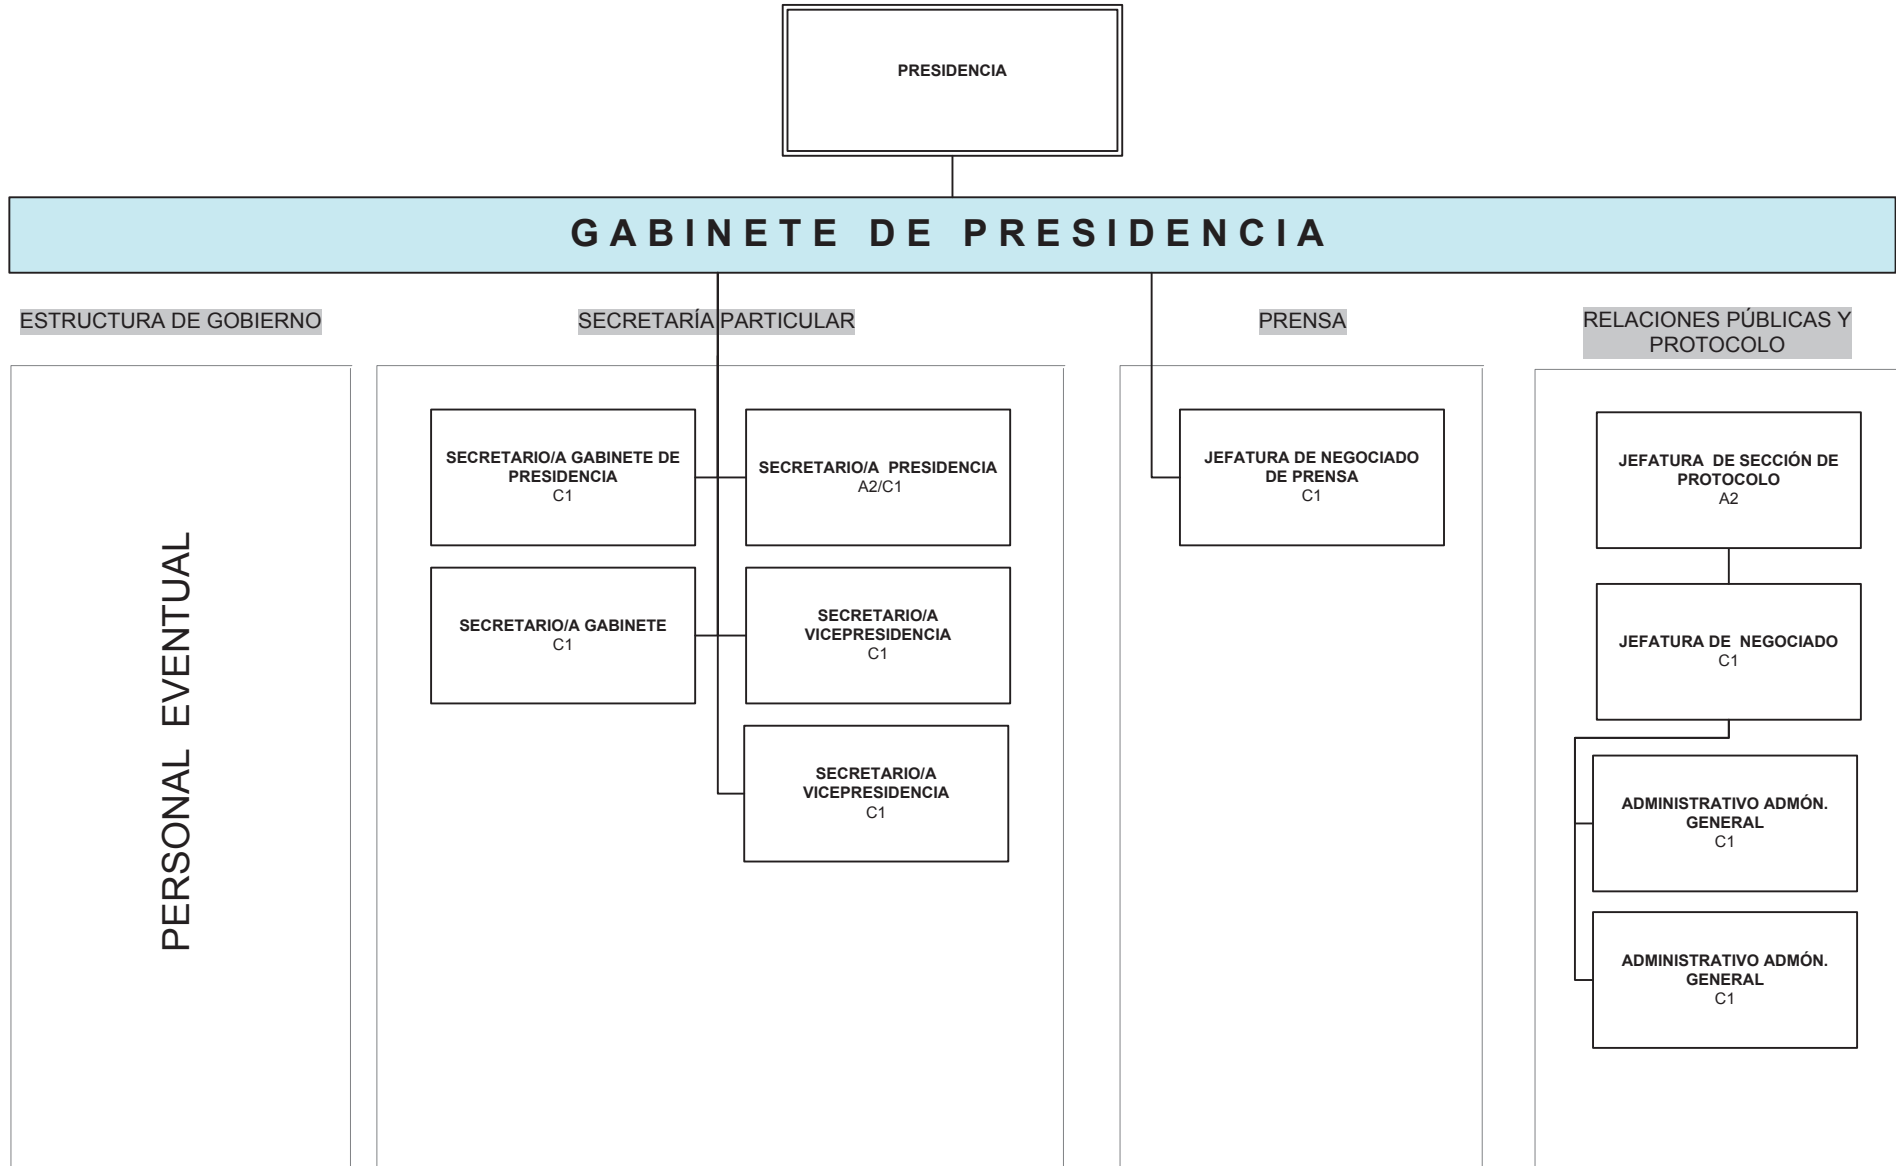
PRESIDENCIA

GABINETE DE PRESIDENCIA

ESTRUCTURA DE GOBIERNO

PERSONAL EVENTUAL

SECRETARÍA PARTICULAR

SECRETARIO/A GABINETE DE PRESIDENCIA
C1

SECRETARIO/A PRESIDENCIA
A2/C1

SECRETARIO/A GABINETE
C1

SECRETARIO/A VICEPRESIDENCIA
C1

SECRETARIO/A VICEPRESIDENCIA
C1

PRENSA

JEFATURA DE NEGOCIADO DE PRENSA
C1

RELACIONES PÚBLICAS Y PROTOCOLO

JEFATURA DE SECCIÓN DE PROTOCOLO
A2

JEFATURA DE NEGOCIADO
C1

ADMINISTRATIVO ADMÓN. GENERAL
C1

ADMINISTRATIVO ADMÓN. GENERAL
C1